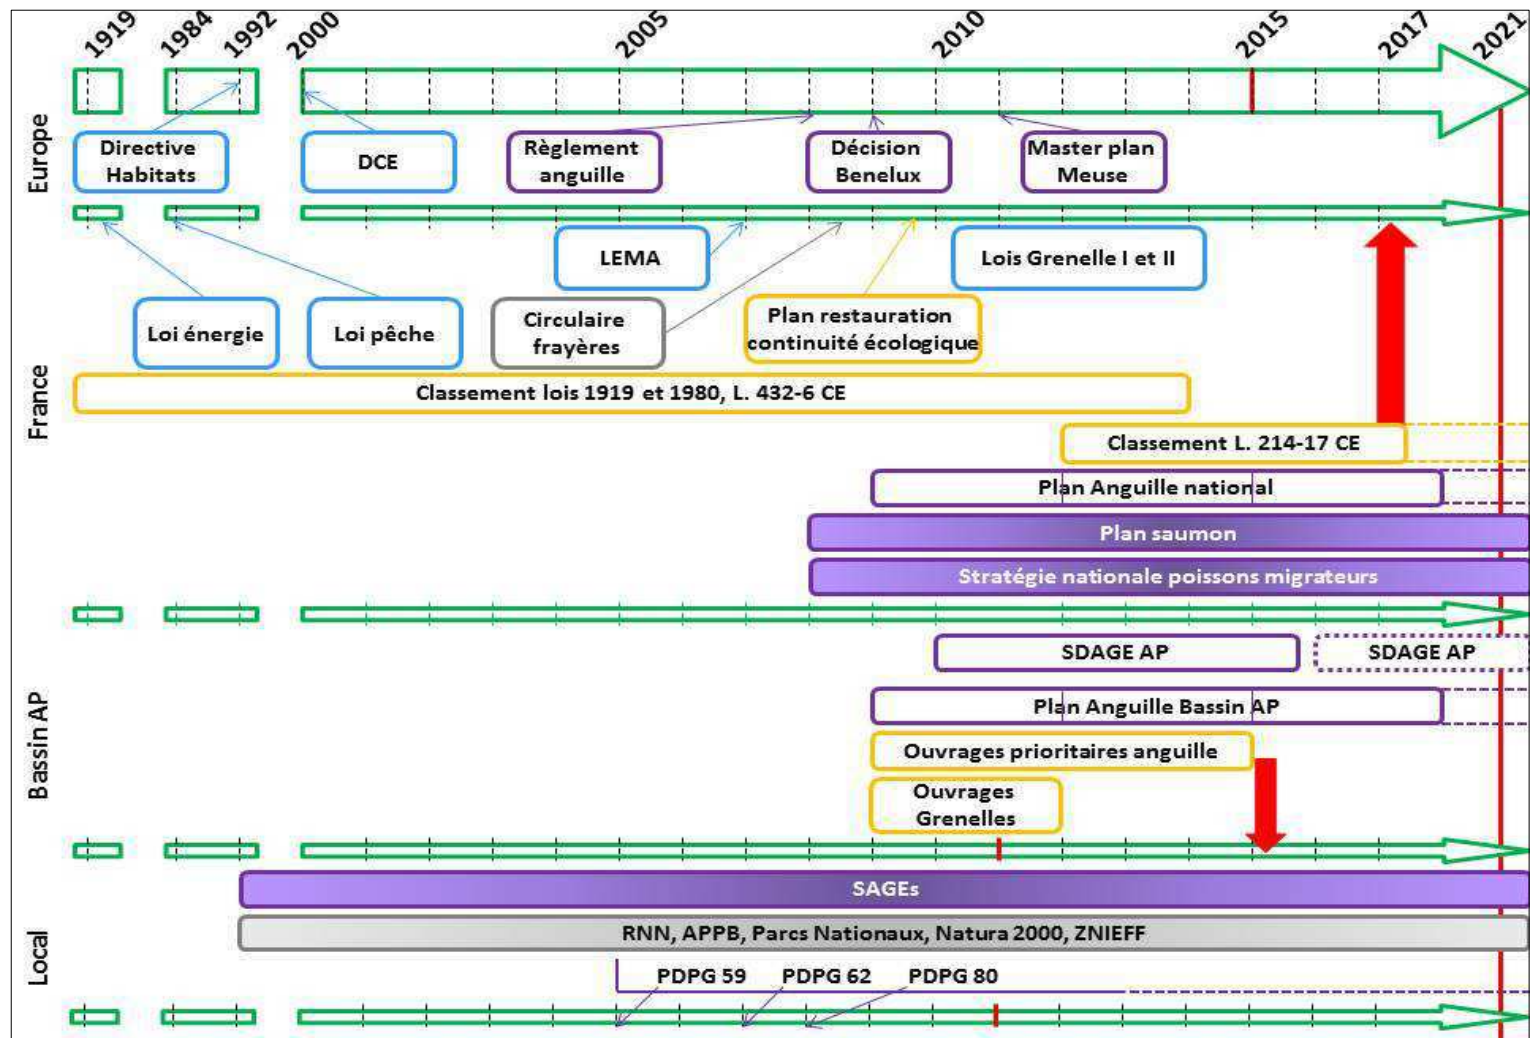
1919
1984
1992
2000
2005
2010
2015
2017
2021

Europe

Directive Habitats
DCE
Règlement anguille
Décision Benelux
Master plan Meuse

France

LEMA
Lois Grenelle I et II
Loi énergie
Loi pêche
Circulaire frayères
Plan restauration continuité écologique
Classement lois 1919 et 1980, L. 432-6 CE
Classement L. 214-17 CE
Plan Anguille national
Plan saumon
Stratégie nationale poissons migrateurs

Bassin AP

SDAGE AP
SDAGE AP
Plan Anguille Bassin AP
Ouvrages prioritaires anguille
Ouvrages Grenelles

Local

SAGEs
RNN, APPB, Parcs Nationaux, Natura 2000, ZNIEFF
PDPG 59
PDPG 62
PDPG 80